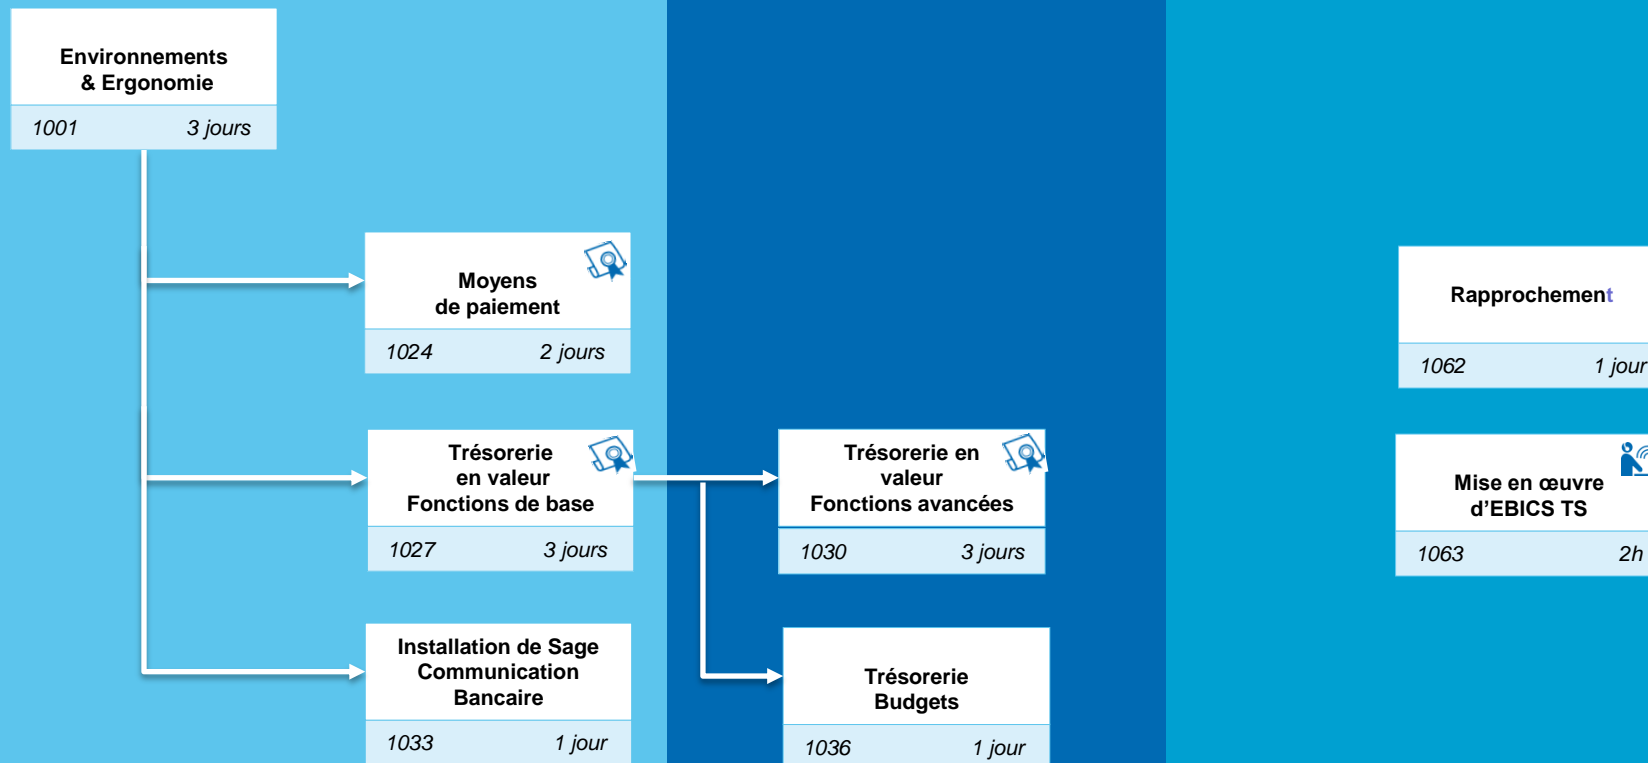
Environnements & Ergonomie
1001 3 jours

Moyens de paiement
1024 2 jours

Trésorerie en valeur Fonctions de base
1027 3 jours

Installation de Sage Communication Bancaire
1033 1 jour

Trésorerie en valeur Fonctions avancées
1030 3 jours

Trésorerie Budgets
1036 1 jour

Rapprochement
1062 1 jour

Mise en œuvre d'EBICS TS
1063 2h